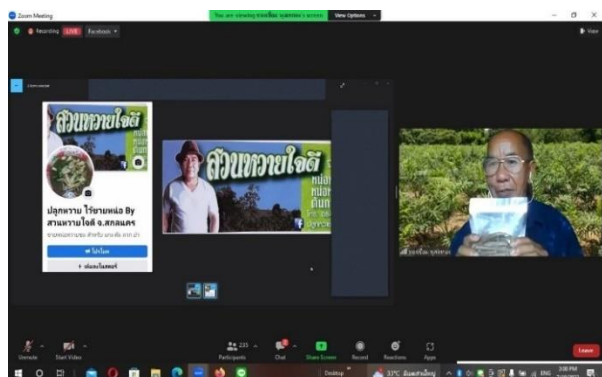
Zoom Meeting

You are viewing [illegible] screen  View Options

Recording  LIVE  Facebook

View

สวนหวายใจดี

ปลูกหวาย ไร่ขายหน่อ By สวนหวายใจดี จ.สกลนคร

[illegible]

สวนหวายใจดี

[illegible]

Unmute  Start Video  Participants 235  Chat  Share Screen  Record  Reactions  Apps  Leave

Desktop  37°C  ENG